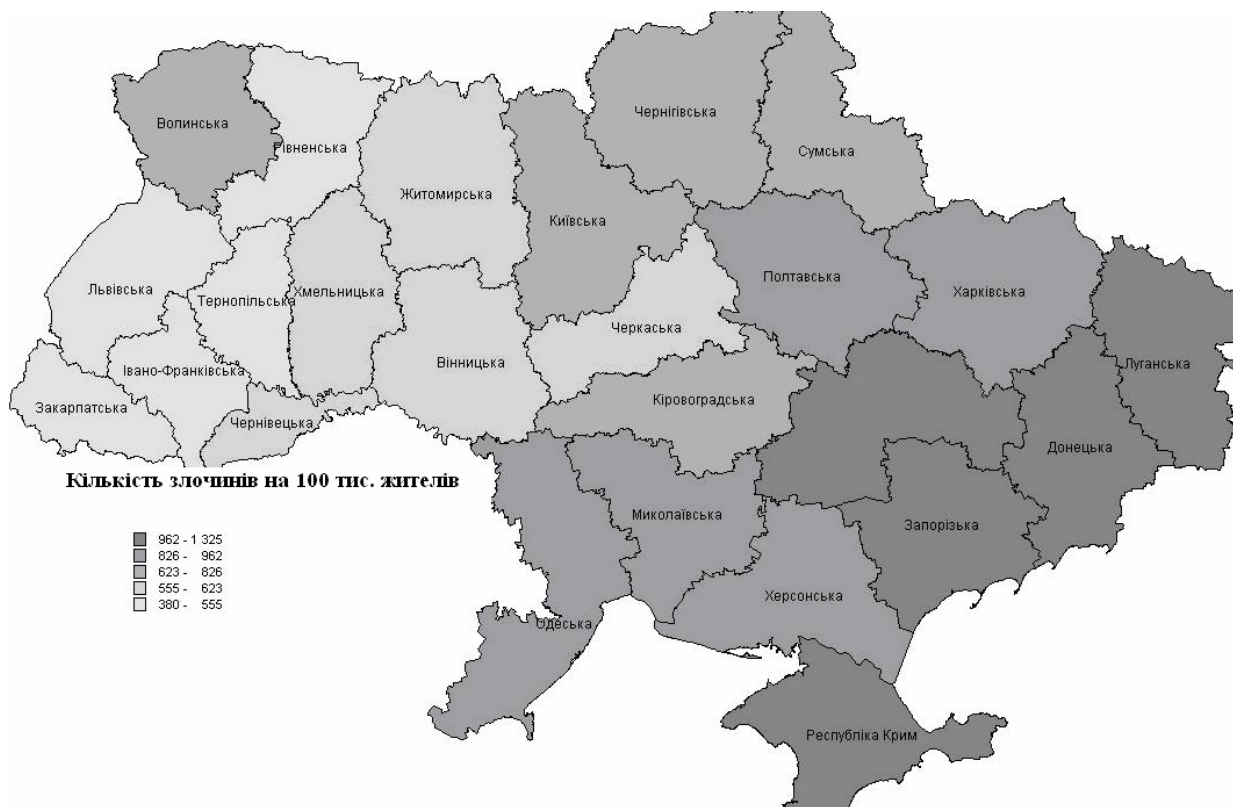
Волинська
Рівненська
Житомирська
Чернігівська
Сумська
Київська
Львівська
Тернопільська
Хмельницька
Полтавська
Харківська
Черкаська
Вінницька
Луганська
Івано-Франківська
Закарпатська
Чернівецька
Кіровоградська
Донецька
Кількість злочинів на 100 тис. жителів
Миколаївська
Запорізька
962 - 1 325
826 - 962
623 - 826
555 - 623
380 - 555
Херсонська
Одеська
Республіка Крим